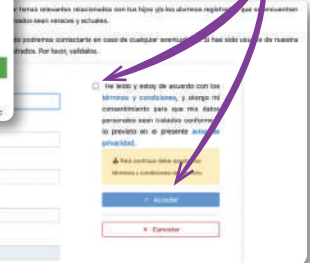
r temas relevantes relacionados con tus hijos y/o los alumnos registrados que se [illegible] estos sean veraces y actuales.

do podremos contactarte en caso de cualquier anomalía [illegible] si has sido usuario de nuestra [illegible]strados. Por favor, valídalos.

He leído y estoy de acuerdo con los términos y condiciones, y otorgo mi consentimiento para que mis datos personales sean tratados conforme a lo previsto en el presente aviso de privacidad.

Para continuar debe aceptar los términos y condiciones de uso.

Acceder

Cancelar